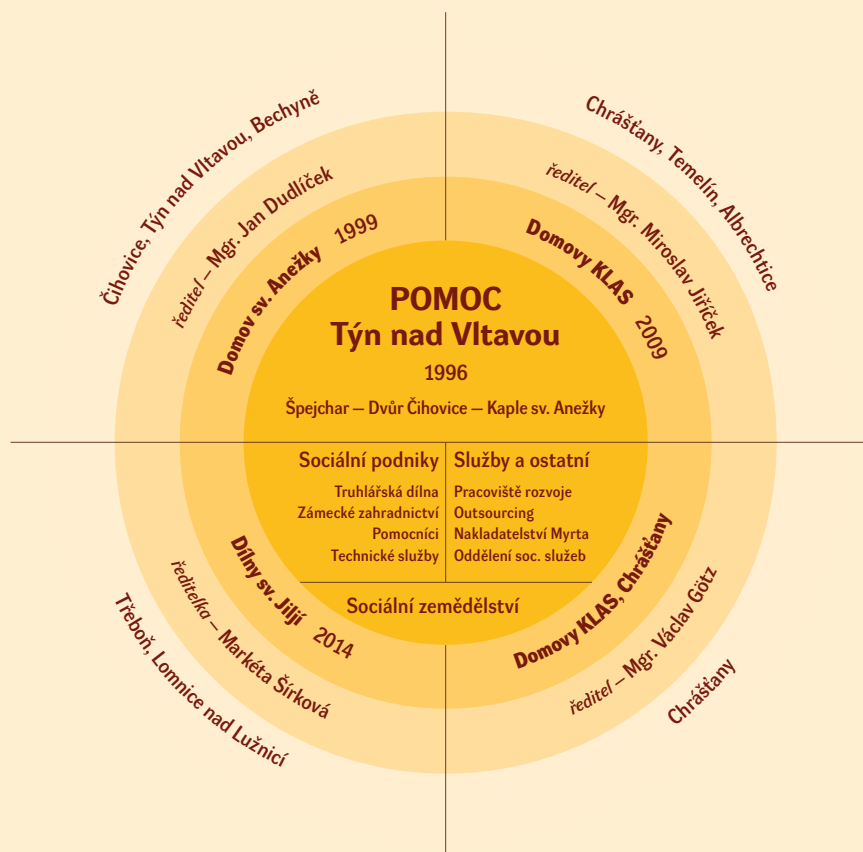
POMOC
Týn nad Vltavou
1996
Špejchar – Dvůr Čihovice – Kaple sv. Anežky

Čihovice, Týn nad Vltavou, Bechyně
ředitel – Mgr. Jan Dudlíček
Domov sv. Anežky 1999

Chrášťany, Temelín, Albrechtice
ředitel – Mgr. Miroslav Jiříček
Domovy KLAS 2009

Sociální podniky
Truhlářská dílna
Zámecké zahradnictví
Pomocníci
Technické služby

Služby a ostatní
Pracoviště rozvoje
Outsourcing
Nakladatelství Myrta
Oddělení soc. služeb

Sociální zemědělství

Dílny sv. Jiljí 2014
ředitelka – Markéta Širková
Třeboň, Lomnice nad Lužnicí

Domovy KLAS, Chrášťany
ředitel – Mgr. Václav Götz
Chrášťany